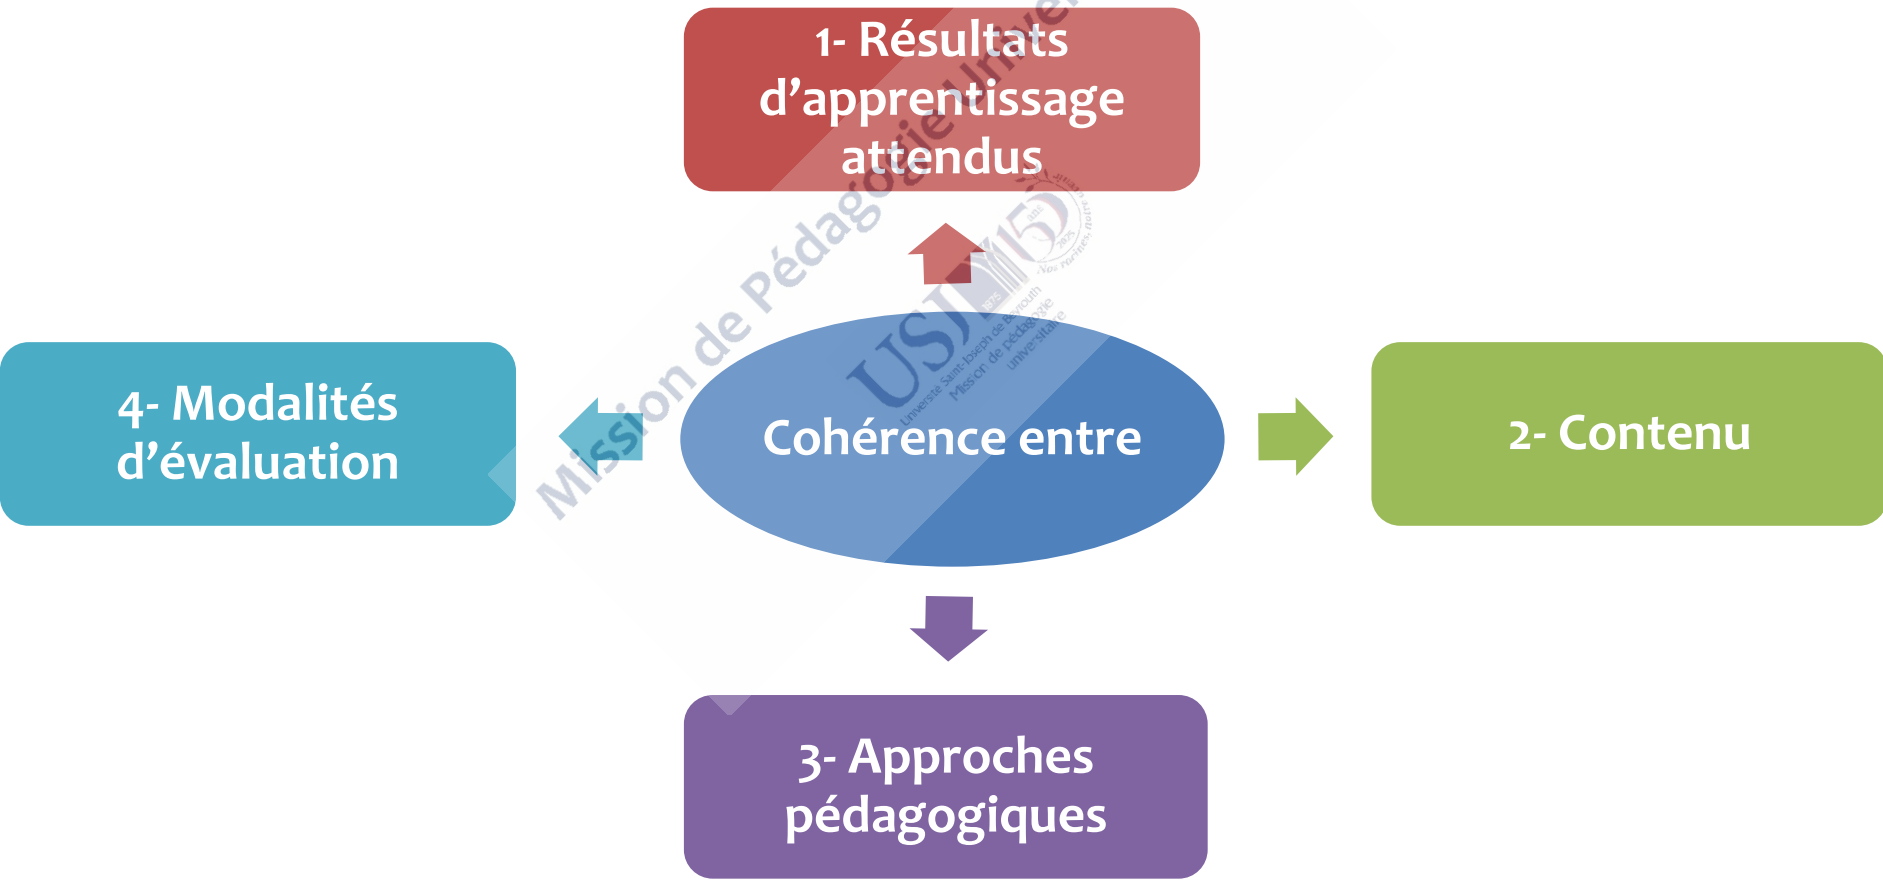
1- Résultats d'apprentissage attendus

4- Modalités d'évaluation

Cohérence entre

2- Contenu

3- Approches pédagogiques

Mission de Pédagogie Univer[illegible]

USJ

Université Saint-Joseph de Beyrouth
Mission de pédagogie universitaire